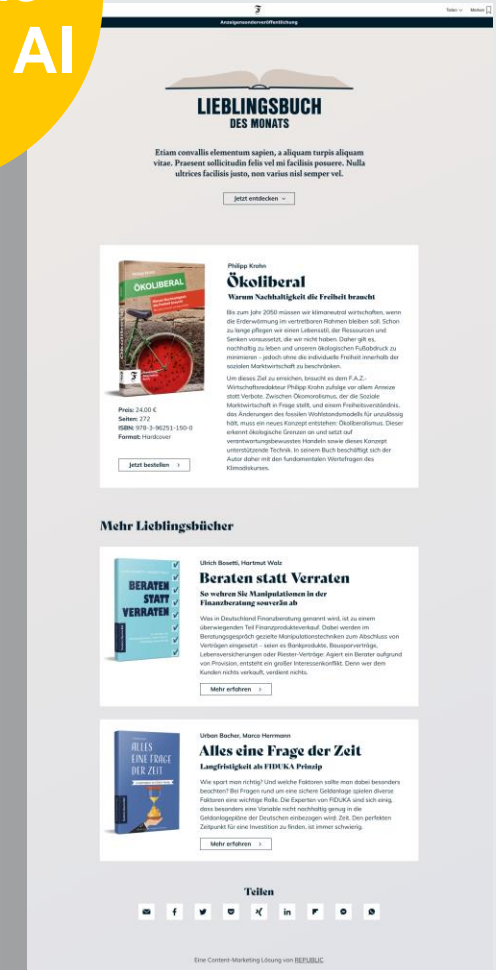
AI

Teilen Merken

Anzeigensonderveröffentlichung

LIEBLINGSBUCH
DES MONATS

Etiam convallis elementum sapien, a aliquam turpis aliquam vitae. Praesent sollicitudin felis vel mi facilisis posuere. Nulla ultrices facilisis justo, non varius nisl semper vel.

Jetzt entdecken

ÖKOLIBERAL

Preis: 24,00 €
Seiten: 272
ISBN: 978-3-96251-150-0
Format: Hardcover

Jetzt bestellen

Philipp Krohn
Ökoliberal
Warum Nachhaltigkeit die Freiheit braucht

Bis zum Jahr 2050 müssen wir klimaneutral wirtschaften, wenn die Erderwärmung im vertretbaren Rahmen bleiben soll. Schon zu lange pflegen wir einen Lebensstil, der Ressourcen und Senken voraussetzt, die wir nicht haben. Daher gilt es, nachhaltig zu leben und unseren ökologischen Fußabdruck zu minimieren – jedoch ohne die individuelle Freiheit innerhalb der sozialen Marktwirtschaft zu beschränken.

Um dieses Ziel zu erreichen, braucht es dem F.A.Z.-Wirtschaftsredakteur Philipp Krohn zufolge vor allem Anreize statt Verbote. Zwischen Ökomoralismus, der die Soziale Marktwirtschaft in Frage stellt, und einem Freiheitsverständnis, das Änderungen des fossilen Wohlstandsmodells für unzulässig hält, muss ein neues Konzept entstehen: Ökoliberalismus. Dieser erkennt ökologische Grenzen an und setzt auf verantwortungsbewusstes Handeln sowie dieses Konzept unterstützende Technik. In seinem Buch beschäftigt sich der Autor daher mit den fundamentalen Werfehragen des Klimadiskurses.

Mehr Lieblingsbücher

BERATEN STATT VERRATEN

Ulrich Bosetti, Hartmut Walz
Beraten statt Verraten
So wehren Sie Manipulationen in der Finanzberatung souverän ab

Was in Deutschland Finanzberatung genannt wird, ist zu einem überwiegenden Teil Finanzproduktverkauf. Dabei werden im Beratungsgespräch gezielte Manipulationstechniken zum Abschluss von Verträgen eingesetzt – seien es Bankprodukte, Bausparverträge, Lebensversicherungen oder Riester-Verträge. Agiert ein Berater aufgrund von Provision, entsteht ein großer Interessenkonflikt. Denn wer dem Kunden nichts verkauft, verdient nichts.

Mehr erfahren

ALLES EINE FRAGE DER ZEIT

Urban Bacher, Marco Herrmann
Alles eine Frage der Zeit
Langfristigkeit als FIDUKA Prinzip

Wie spart man richtig? Und welche Faktoren sollte man dabei besonders beachten? Bei Fragen rund um eine sichere Geldanlage spielen diverse Faktoren eine wichtige Rolle. Die Experten von FIDUKA sind sich einig, dass besonders eine Variable nicht nachhaltig genug in die Geldanlagepläne der Deutschen einbezogen wird: Zeit. Den perfekten Zeitpunkt für eine Investition zu finden, ist immer schwierig.

Mehr erfahren

Teilen

Eine Content-Marketing Lösung von REPUBLIC